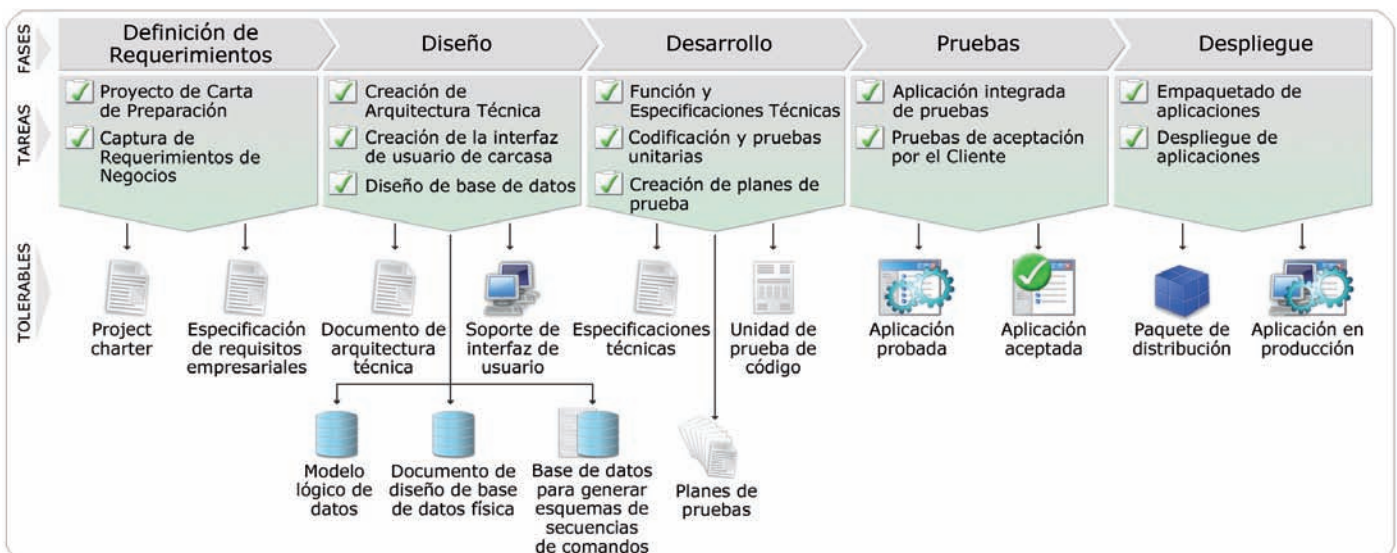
FASES

Definición de Requerimientos

Diseño

Desarrollo

Pruebas

Despliegue

TAREAS

Proyecto de Carta de Preparación

Captura de Requerimientos de Negocios

Creación de Arquitectura Técnica

Creación de la interfaz de usuario de carcasa

Diseño de base de datos

Función y Especificaciones Técnicas

Codificación y pruebas unitarias

Creación de planes de prueba

Aplicación integrada de pruebas

Pruebas de aceptación por el Cliente

Empaquetado de aplicaciones

Despliegue de aplicaciones

TOLERABLES

Project charter

Especificación de requisitos empresariales

Documento de arquitectura técnica

Soporte de interfaz de usuario

Especificaciones técnicas

Unidad de prueba de código

Aplicación probada

Aplicación aceptada

Paquete de distribución

Aplicación en producción

Modelo lógico de datos

Documento de diseño de base de datos física

Base de datos para generar esquemas de secuencias de comandos

Planes de pruebas